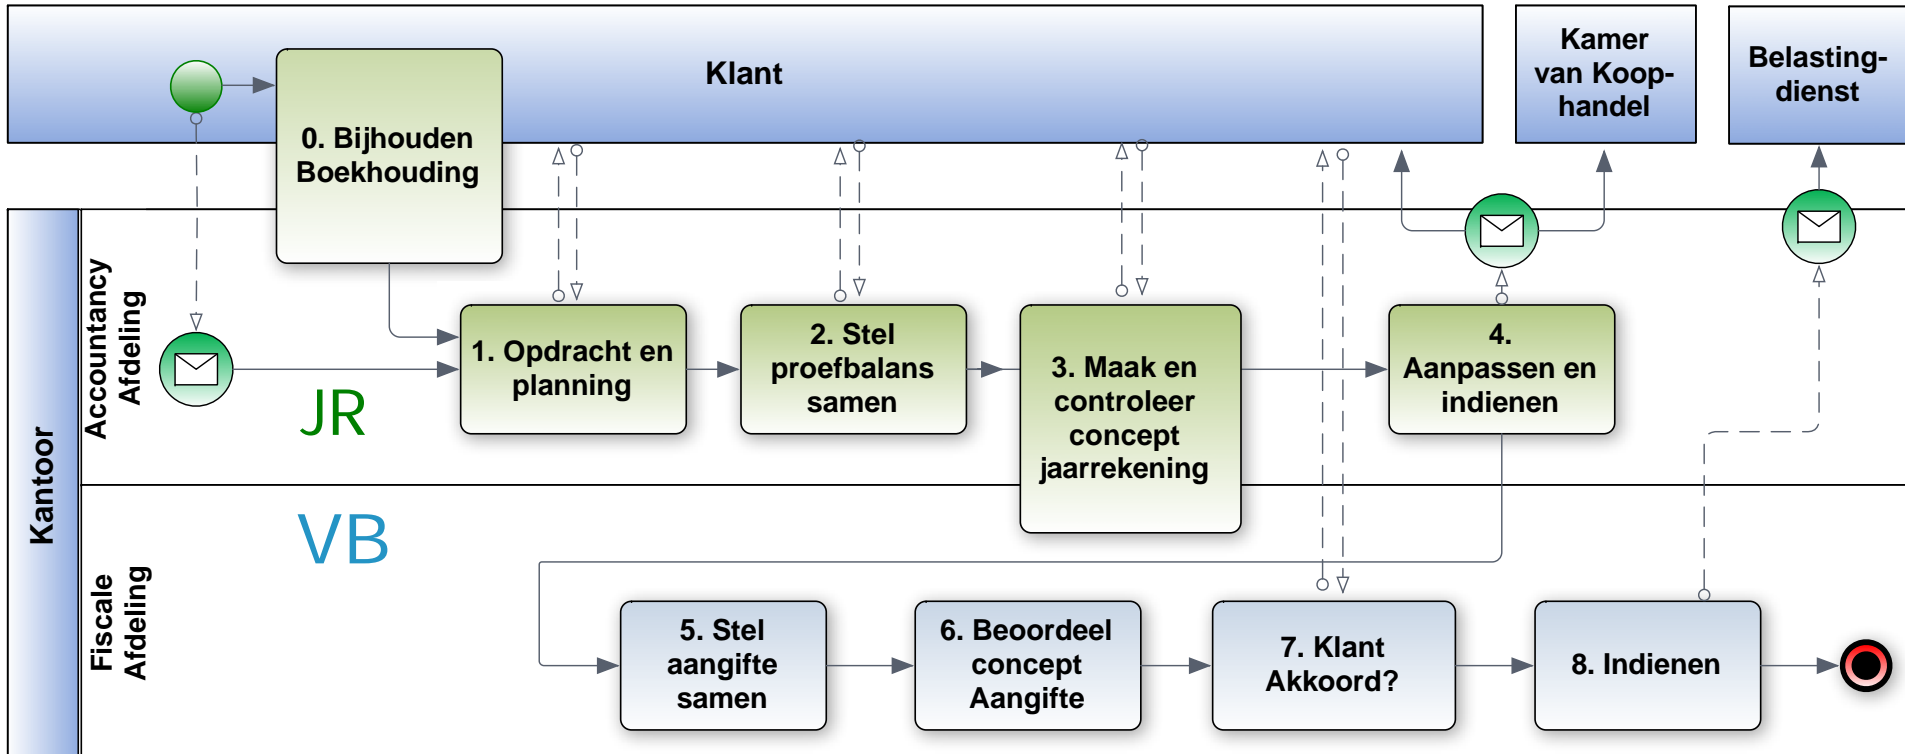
Klant

Kamer van Koophandel

Belastingdienst

0. Bijhouden Boekhouding

Kantoor

Accountancy Afdeling

JR

1. Opdracht en planning

2. Stel proefbalans samen

3. Maak en controleer concept jaarrekening

4. Aanpassen en indienen

Fiscale Afdeling

VB

5. Stel aangifte samen

6. Beoordeel concept Aangifte

7. Klant Akkoord?

8. Indienen